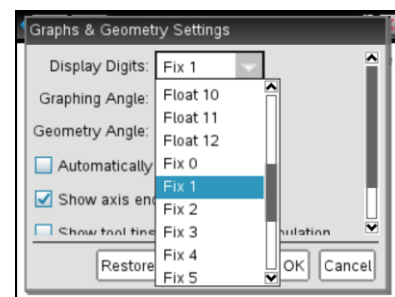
Graphs & Geometry Settings

Display Digits: Fix 1

Graphing Angle:

Geometry Angle:

Automatically

Show axis en

Show tool tip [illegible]ulation

Float 10
Float 11
Float 12
Fix 0
Fix 1
Fix 2
Fix 3
Fix 4
Fix 5

Restore

OK

Cancel